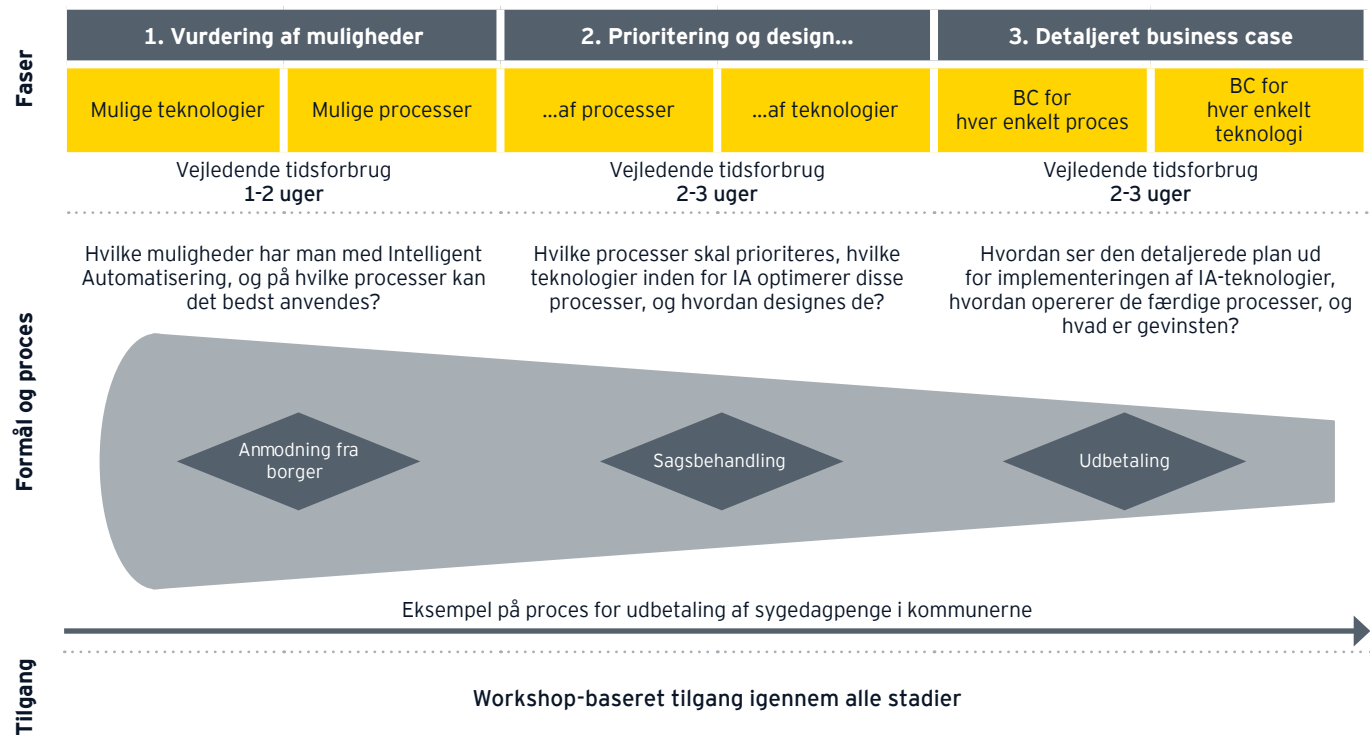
Faser

1. Vurdering af muligheder

Mulige teknologier

Mulige processer

Vejledende tidsforbrug
1-2 uger

2. Prioritering og design...

...af processer

...af teknologier

Vejledende tidsforbrug
2-3 uger

3. Detaljeret business case

BC for hver enkelt proces

BC for hver enkelt teknologi

Vejledende tidsforbrug
2-3 uger

Formål og proces

Hvilke muligheder har man med Intelligent Automatisering, og på hvilke processer kan det bedst anvendes?

Hvilke processer skal prioriteres, hvilke teknologier inden for IA optimerer disse processer, og hvordan designes de?

Hvordan ser den detaljerede plan ud for implementeringen af IA-teknologier, hvordan opererer de færdige processer, og hvad er gevinsten?

Anmodning fra borger

Sagsbehandling

Udbetaling

Eksempel på proces for udbetaling af sygedagpenge i kommunerne

Tilgang

Workshop-baseret tilgang igennem alle stadier